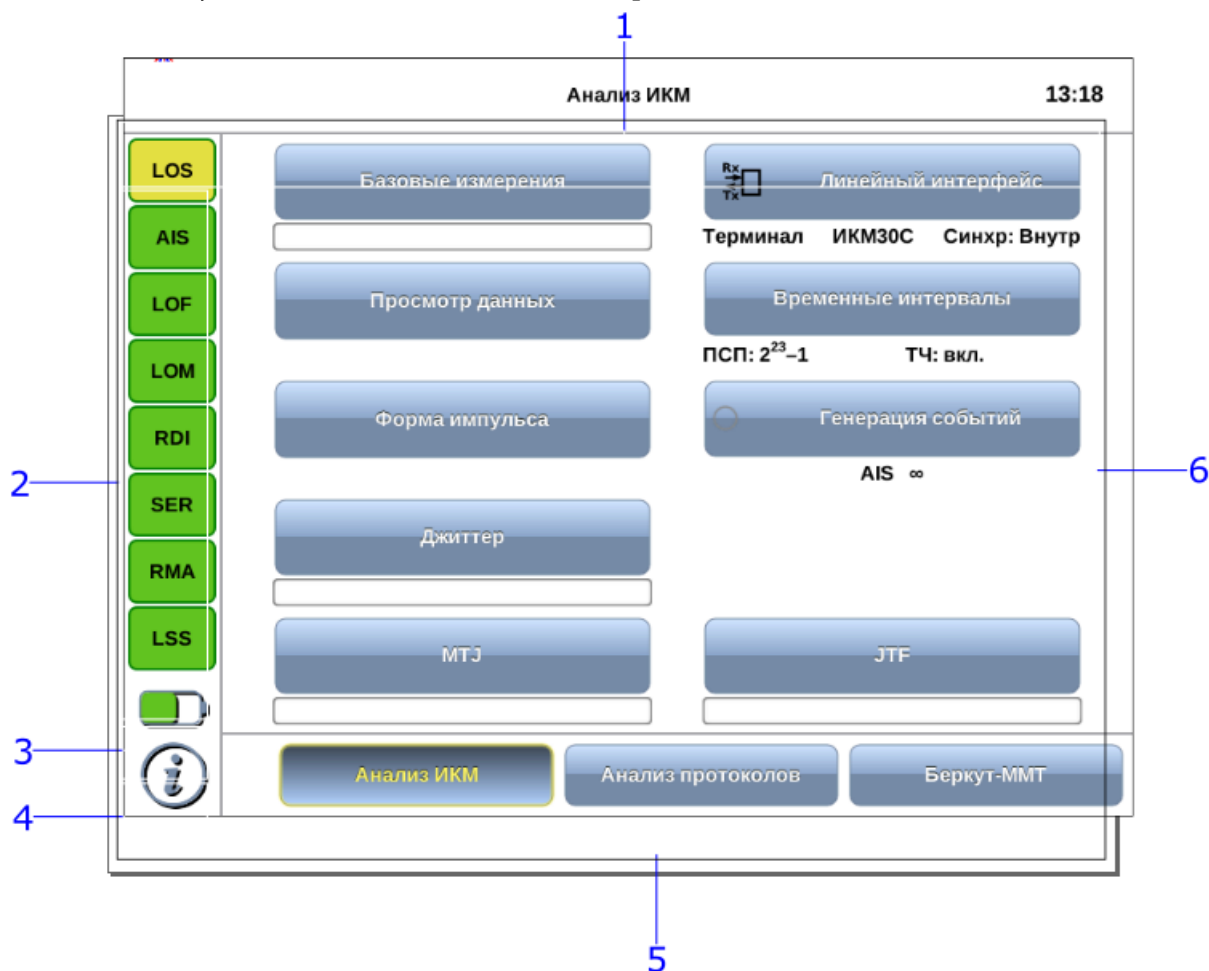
1

Анализ ИКМ

13:18

LOS

AIS

LOF

LOM

RDI

SER

RMA

LSS

Базовые измерения

Rx Tx

Линейный интерфейс

Терминал ИКМ30С Синхр: Внутр

Просмотр данных

Временные интервалы

ПСП: $2^{23}$–1 ТЧ: вкл.

Форма импульса

Генерация событий

AIS ∞

Джиттер

MTJ

JTF

Анализ ИКМ

Анализ протоколов

Беркут-ММТ

2

3

4

5

6